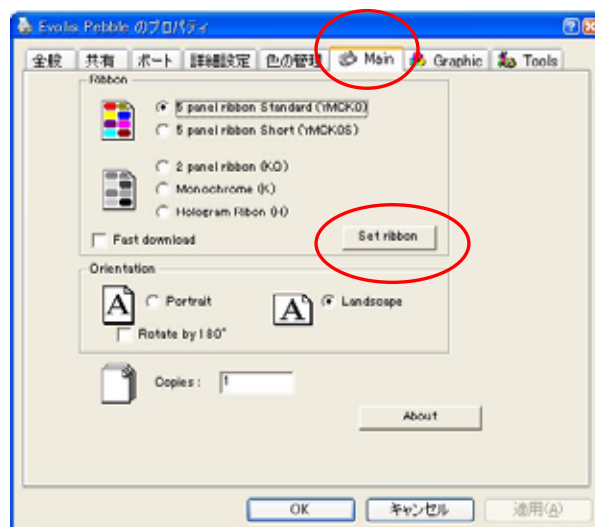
Evolis Pebble のプロパティ

全般 | 共有 | ポート | 詳細設定 | 色の管理 | Main | Graphic | Tools

Ribbon

5 panel ribbon Standard (YMCKO)
5 panel ribbon Short (YMCKOS)

2 panel ribbon (KO)
Monochrome (K)
Hologram Ribon (H)

Fast download

Set ribbon

Orientation

A Portrait
Rotate by 180°

A Landscape

Copies : 1

About

OK | キャンセル | 適用(A)